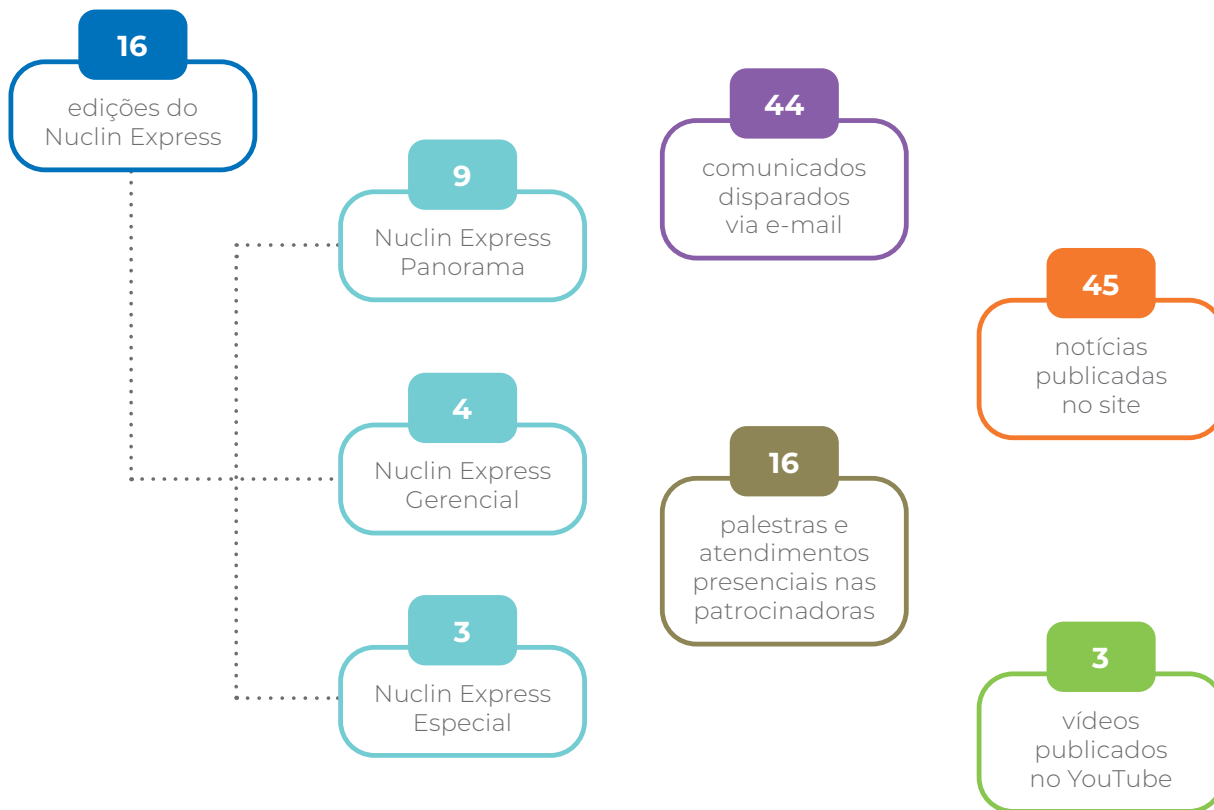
16
edições do Nuclin Express

9
Nuclin Express Panorama

4
Nuclin Express Gerencial

3
Nuclin Express Especial

44
comunicados disparados via e-mail

16
palestras e atendimentos presenciais nas patrocinadoras

45
notícias publicadas no site

3
vídeos publicados no YouTube